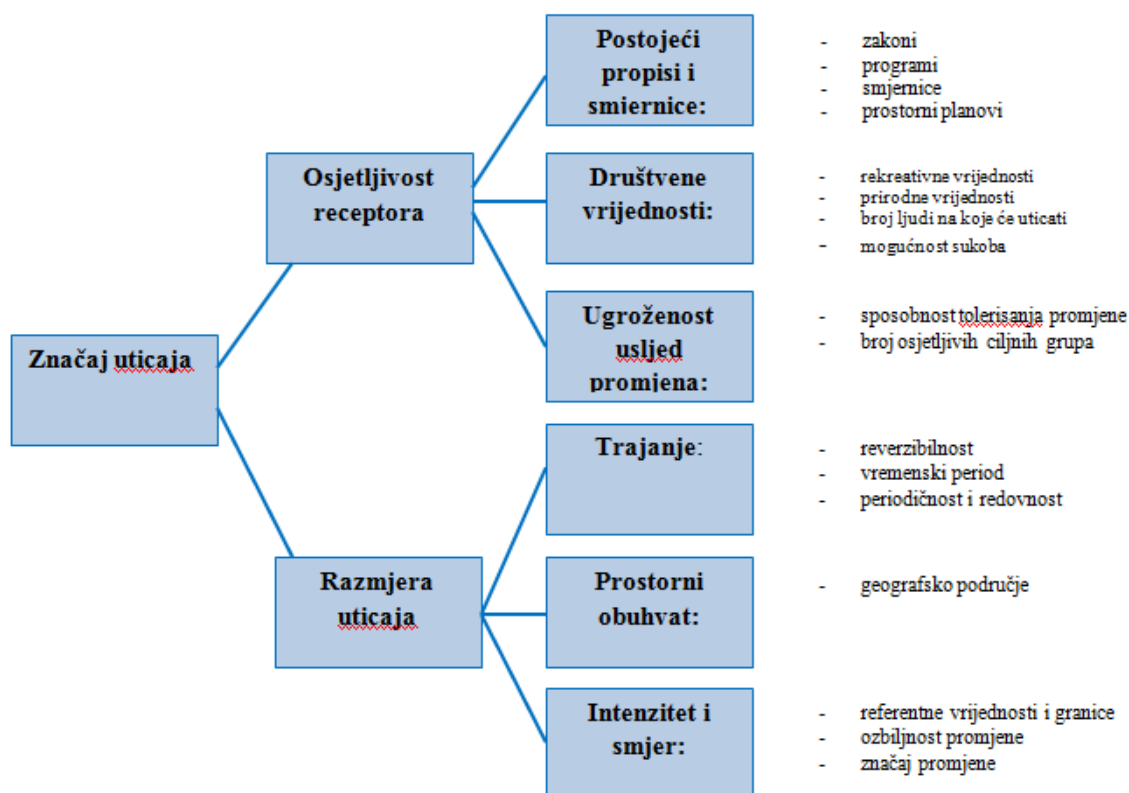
Značaj uticaja

Osjetljivost receptora

Postojeći propisi i smiernice:

- zakoni
- programi
- smjernice
- prostorni planovi

Društvene vrijednosti:

- rekreativne vrijednosti
- prirodne vrijednosti
- broj ljudi na koje će uticati
- mogućnost sukoba

Ugroženost usljed promjena:

- sposobnost tolerisanja promjene
- broj osjetljivih ciljnih grupa

Razmjera uticaja

Trajanje:

- reverzibilnost
- vremenski period
- periodičnost i redovnost

Prostorni obuhvat:

- geografsko područje

Intenzitet i smjer:

- referentne vrijednosti i granice
- ozbiljnost promjene
- značaj promjene